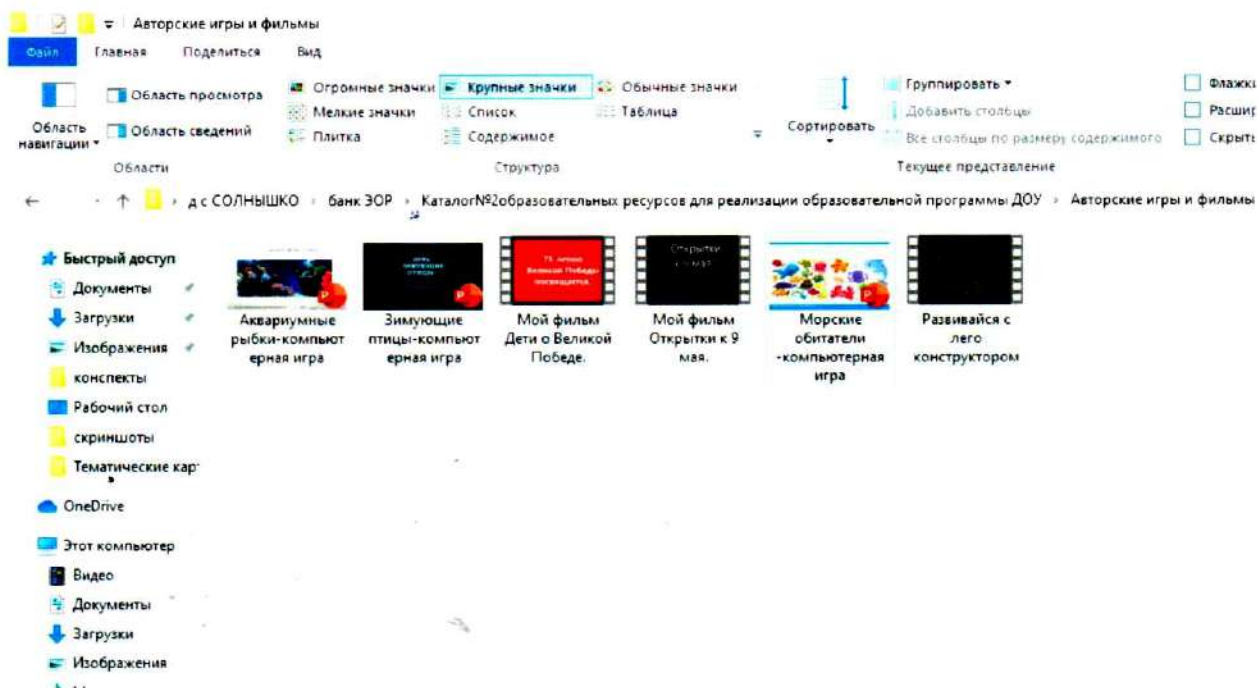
Авторские игры и фильмы

Файл Главная Поделиться Вид

Область навигации Область просмотра Область сведений Области

Огромные значки Крупные значки Обычные значки Мелкие значки Список Таблица Плитка Содержимое Структура

Сортировать

Группировать Добавить столбцы Все столбцы по размеру содержимого Текущее представление

Флажки Расшир Скрыть

д с СОЛНЫШКО › банк ЭОР › Каталог№2образовательных ресурсов для реализации образовательной программы ДОУ › Авторские игры и фильмы

Быстрый доступ
Документы
Загрузки
Изображения
конспекты
Рабочий стол
скриншоты
Тематические кар
OneDrive
Этот компьютер
Видео
Документы
Загрузки
Изображения

Аквариумные рыбки-компьютерная игра

Зимующие птицы-компьютерная игра

Мой фильм Дети о Великой Победе.

Мой фильм Открытки к 9 мая.

Морские обитатели -компьютерная игра

Развивайся с лего конструктором